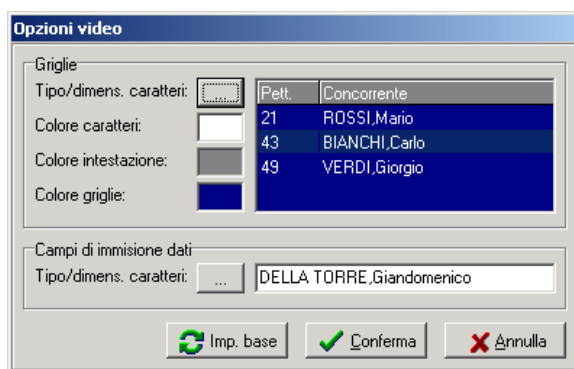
Opzioni video

Griglie

Tipo/dimens. caratteri: ...

Colore caratteri:

Colore intestazione:

Colore griglie:

| Pett. | Concorrente |
|---|---|
| 21 | ROSSI,Mario |
| 43 | BIANCHI,Carlo |
| 49 | VERDI,Giorgio |

Campi di immisione dati

Tipo/dimens. caratteri: ... DELLA TORRE,Giandomenico

Imp. base

Conferma

Annulla